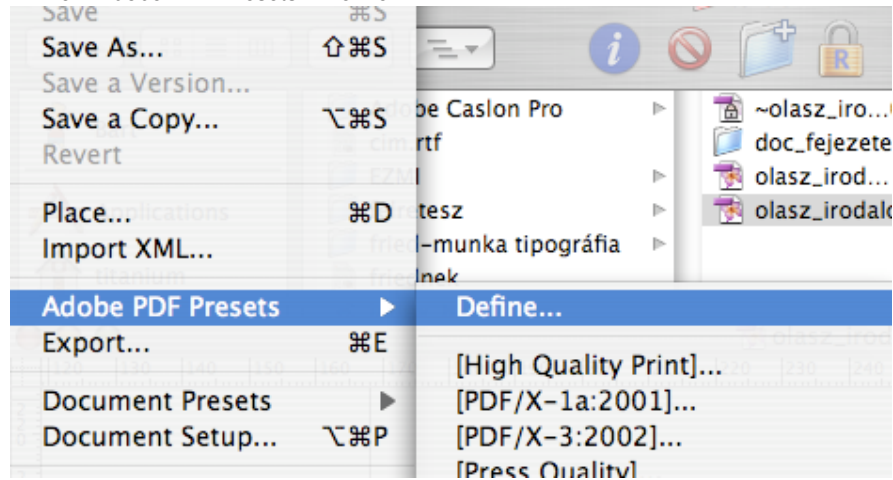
Save ⌘S
Save As... ⇧⌘S
Save a Version...
Save a Copy... ⌥⌘S
Revert
Place... ⌘D
Import XML...
Adobe PDF Presets ▶
Export... ⌘E
Document Presets ▶
Document Setup... ⌥⌘P

be Caslon Pro
rtf
tesz
-munka tipográfia
lnek

~olasz_iro...
doc_fejezete
olasz_irod...
olasz_irodal

Define...
[High Quality Print]...
[PDF/X-1a:2001]...
[PDF/X-3:2002]...
[Press Quality]